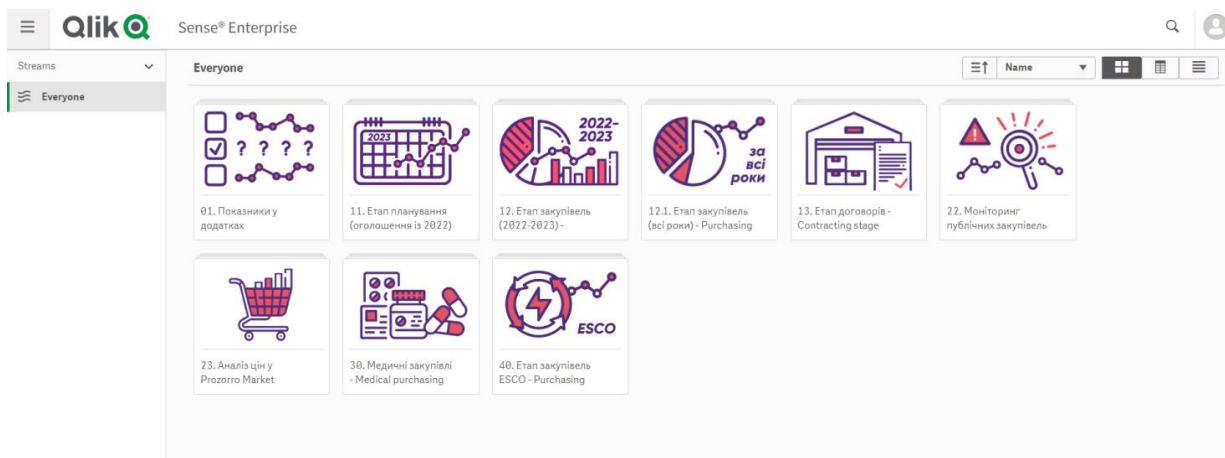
Qlik

Sense® Enterprise

Streams

Everyone

Everyone

Name

? ? ? ?

2023

2022-2023

за всі роки

01. Показники у додатках

11. Етап планування (оголошення із 2022)

12. Етап закупівель (2022-2023) -

12.1. Етап закупівель (всі роки) - Purchasing

13. Етап договорів - Contracting stage

22. Моніторинг публічних закупівель

ESCO

23. Аналіз цін у Prozorro Market

30. Медичні закупівлі - Medical purchasing

40. Етап закупівель ESCO - Purchasing